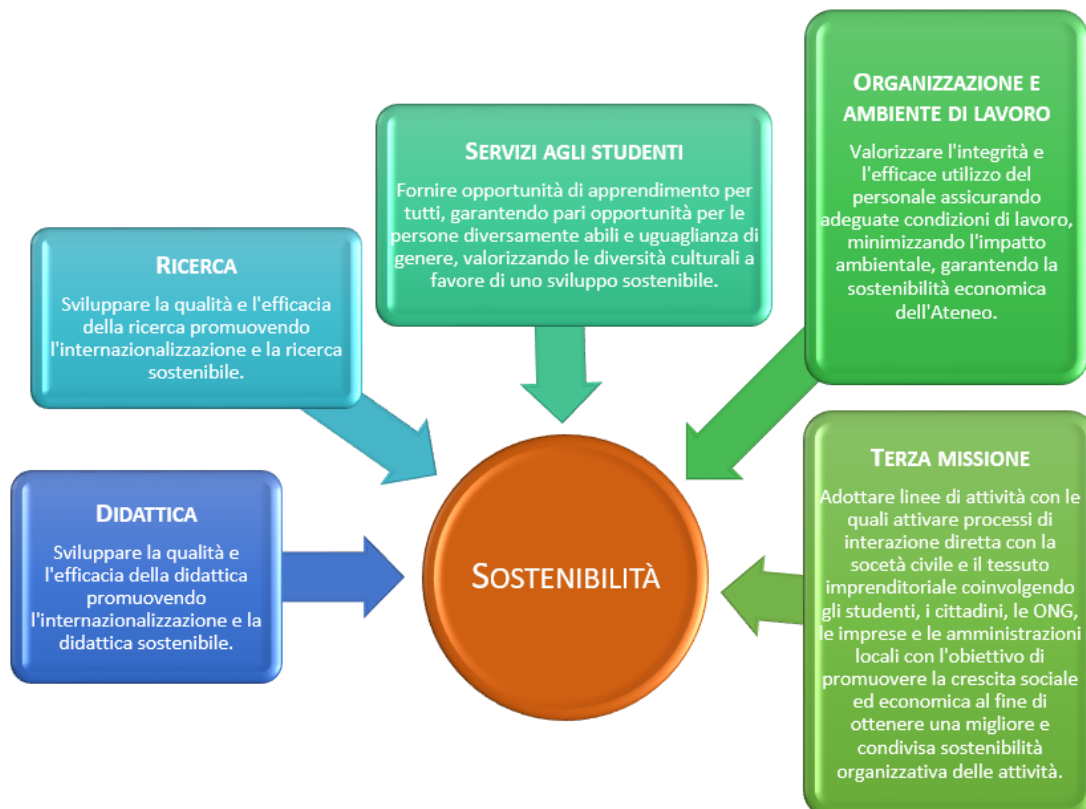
Servizi agli studenti

Fornire opportunità di apprendimento per tutti, garantendo pari opportunità per le persone diversamente abili e uguaglianza di genere, valorizzando le diversità culturali a favore di uno sviluppo sostenibile.

Organizzazione e ambiente di lavoro

Valorizzare l'integrità e l'efficace utilizzo del personale assicurando adeguate condizioni di lavoro, minimizzando l'impatto ambientale, garantendo la sostenibilità economica dell'Ateneo.

Ricerca

Sviluppare la qualità e l'efficacia della ricerca promuovendo l'internazionalizzazione e la ricerca sostenibile.

Didattica

Sviluppare la qualità e l'efficacia della didattica promuovendo l'internazionalizzazione e la didattica sostenibile.

Sostenibilità

Terza missione

Adottare linee di attività con le quali attivare processi di interazione diretta con la socetà civile e il tessuto imprenditoriale coinvolgendo gli studenti, i cittadini, le ONG, le imprese e le amministrazioni locali con l'obiettivo di promuovere la crescita sociale ed economica al fine di ottenere una migliore e condivisa sostenibilità organizzativa delle attività.